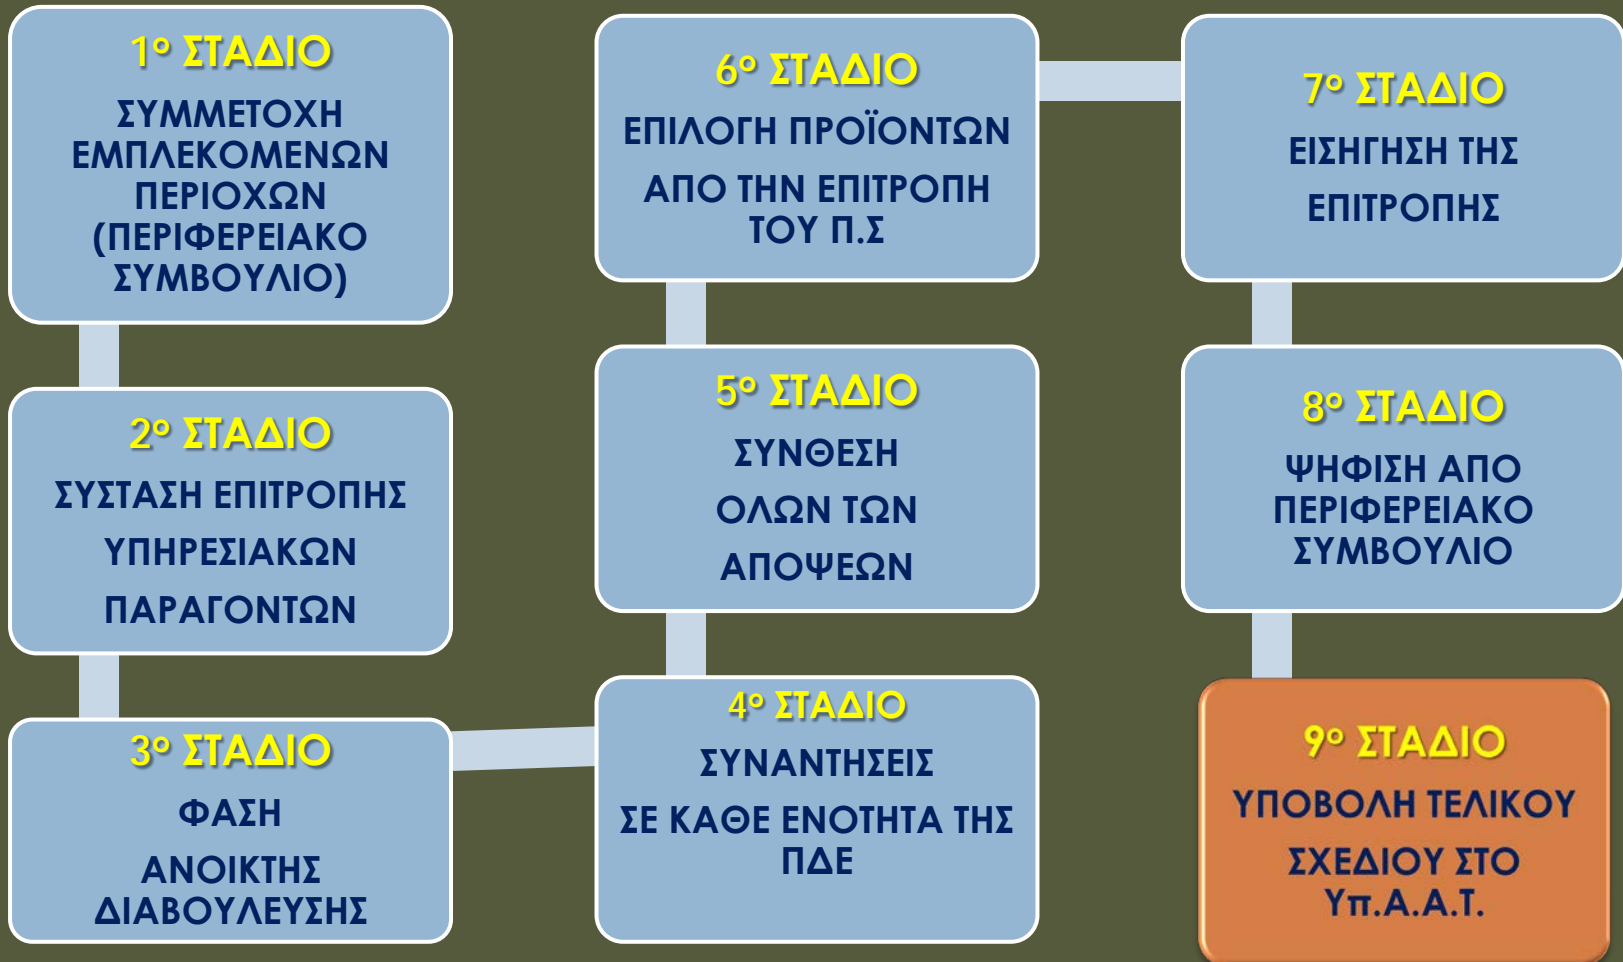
1° ΣΤΑΔΙΟ
ΣΥΜΜΕΤΟΧΗ ΕΜΠΛΕΚΟΜΕΝΩΝ ΠΕΡΙΟΧΩΝ (ΠΕΡΙΦΕΡΕΙΑΚΟ ΣΥΜΒΟΥΛΙΟ)

2° ΣΤΑΔΙΟ
ΣΥΣΤΑΣΗ ΕΠΙΤΡΟΠΗΣ
ΥΠΗΡΕΣΙΑΚΩΝ
ΠΑΡΑΓΟΝΤΩΝ

3° ΣΤΑΔΙΟ
ΦΑΣΗ
ΑΝΟΙΚΤΗΣ ΔΙΑΒΟΥΛΕΥΣΗΣ

4° ΣΤΑΔΙΟ
ΣΥΝΑΝΤΗΣΕΙΣ
ΣΕ ΚΑΘΕ ΕΝΟΤΗΤΑ ΤΗΣ ΠΔΕ

5° ΣΤΑΔΙΟ
ΣΥΝΘΕΣΗ
ΟΛΩΝ ΤΩΝ
ΑΠΟΨΕΩΝ

6° ΣΤΑΔΙΟ
ΕΠΙΛΟΓΗ ΠΡΟΪΟΝΤΩΝ
ΑΠΟ ΤΗΝ ΕΠΙΤΡΟΠΗ ΤΟΥ Π.Σ

7° ΣΤΑΔΙΟ
ΕΙΣΗΓΗΣΗ ΤΗΣ
ΕΠΙΤΡΟΠΗΣ

8° ΣΤΑΔΙΟ
ΨΗΦΙΣΗ ΑΠΟ ΠΕΡΙΦΕΡΕΙΑΚΟ ΣΥΜΒΟΥΛΙΟ

9° ΣΤΑΔΙΟ
ΥΠΟΒΟΛΗ ΤΕΛΙΚΟΥ
ΣΧΕΔΙΟΥ ΣΤΟ Υπ.Α.Α.Τ.